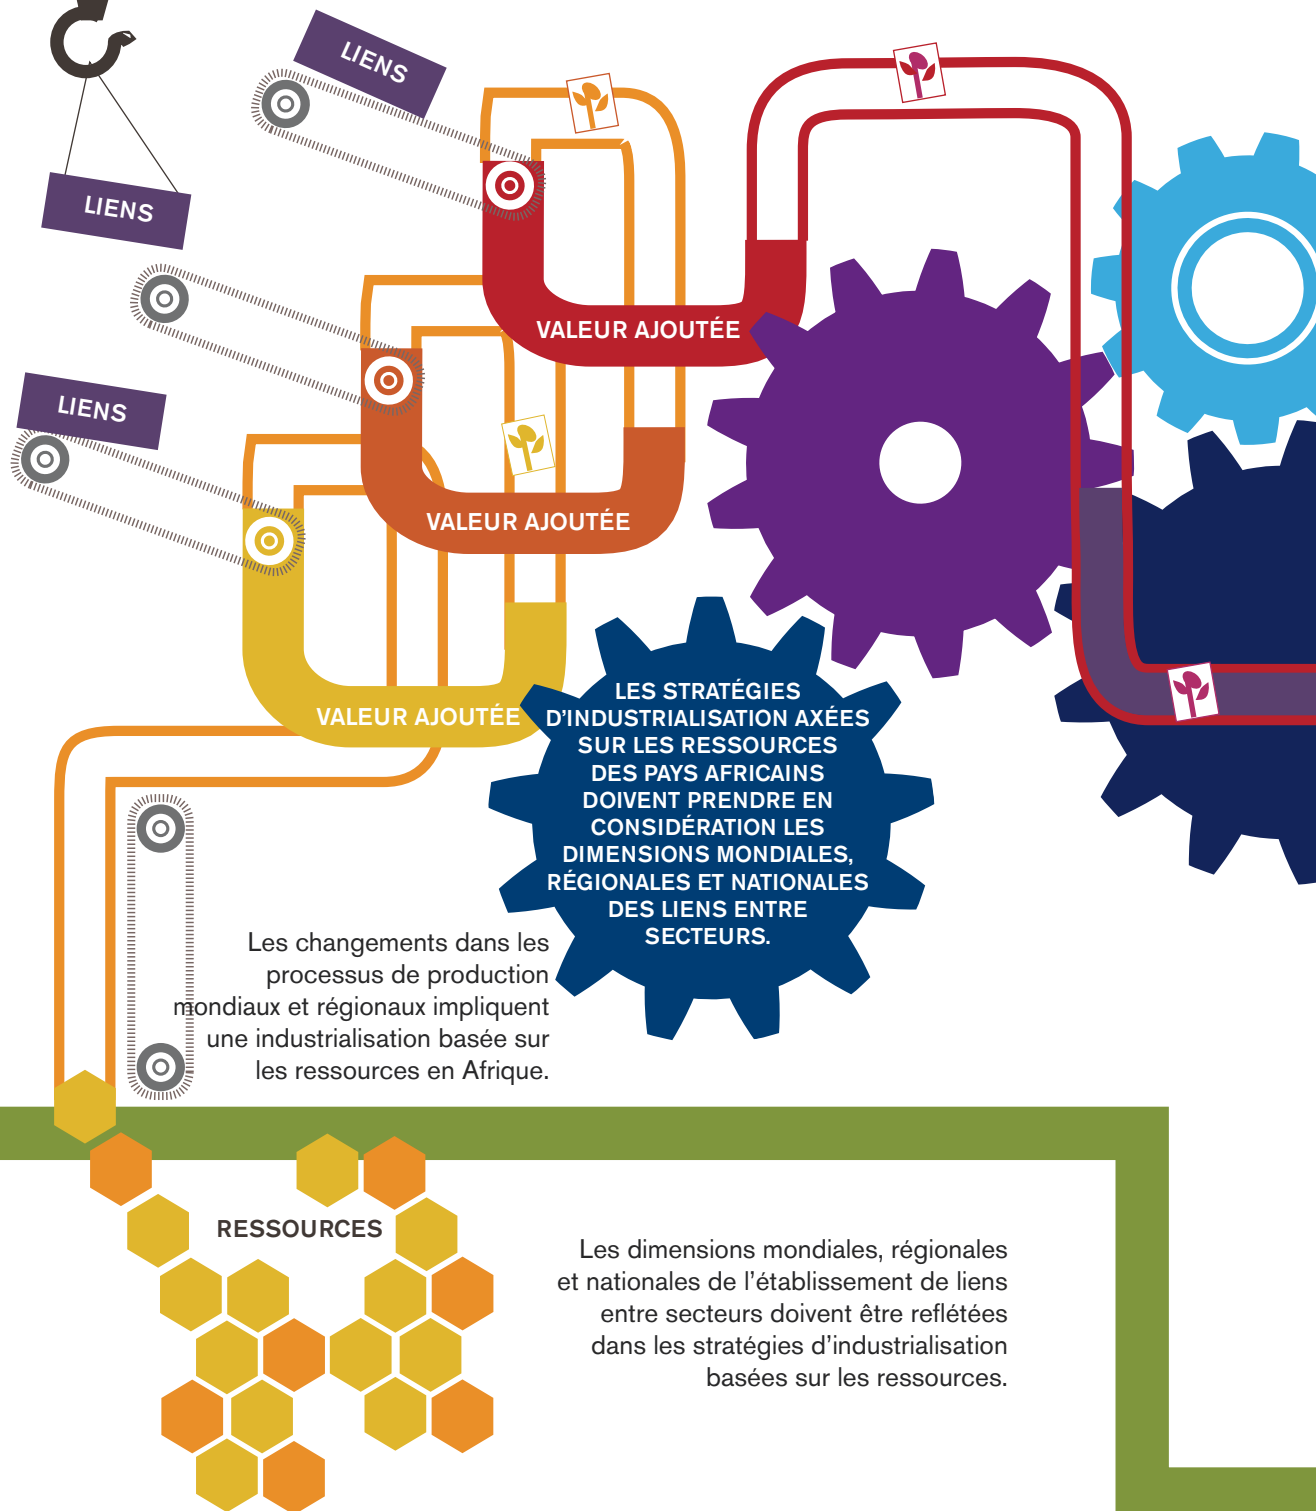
LIENS

LIENS

LIENS

VALEUR AJOUTÉE

VALEUR AJOUTÉE

VALEUR AJOUTÉE

LES STRATÉGIES D'INDUSTRIALISATION AXÉES SUR LES RESSOURCES DES PAYS AFRICAINS DOIVENT PRENDRE EN CONSIDÉRATION LES DIMENSIONS MONDIALES, RÉGIONALES ET NATIONALES DES LIENS ENTRE SECTEURS.

Les changements dans les processus de production mondiaux et régionaux impliquent une industrialisation basée sur les ressources en Afrique.

RESSOURCES

Les dimensions mondiales, régionales et nationales de l'établissement de liens entre secteurs doivent être reflétées dans les stratégies d'industrialisation basées sur les ressources.